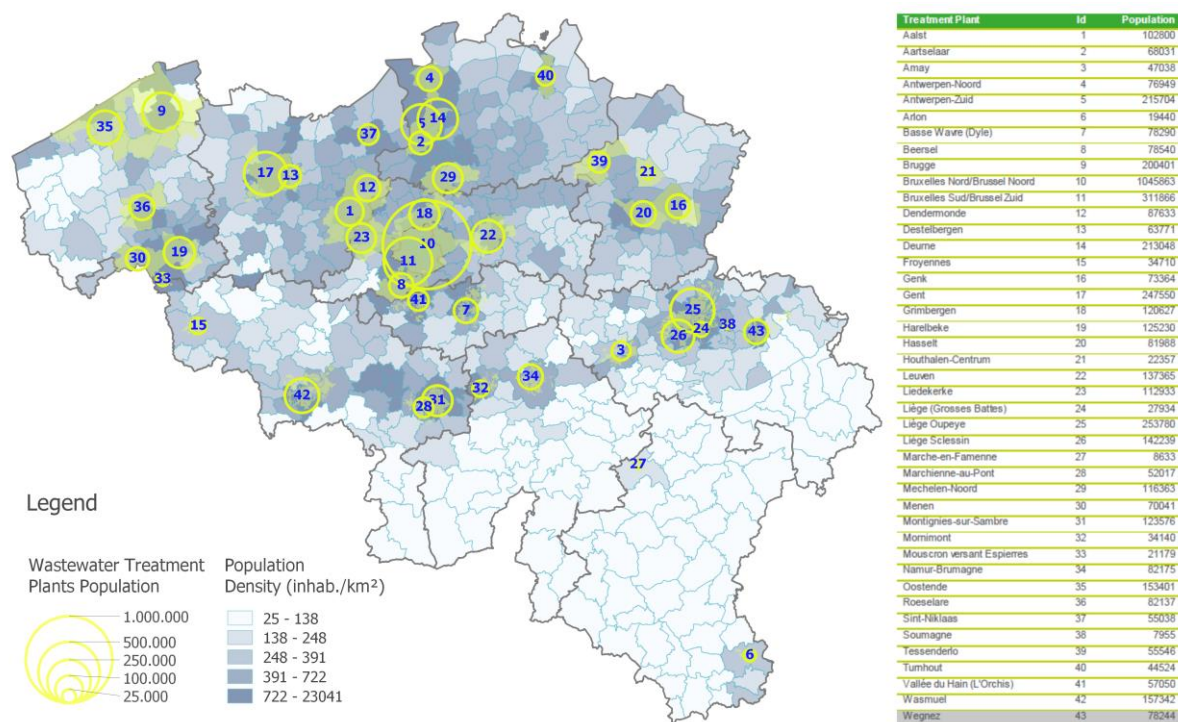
4
40
9
35
5
14
2
37
39
21
17
13
12
29
36
1
18
20
16
23
10
22
11
30
19
33
8
41
7
15
25
24
38
43
26
3
32
34
42
31
28
27
6

Legend

Wastewater Treatment Plants Population
1.000.000
500.000
250.000
100.000
25.000

Population Density (inhab./km²)
25 - 138
138 - 248
248 - 391
391 - 722
722 - 23041

| Treatment Plant | Id | Population |
|---|---|---|
| Aalst | 1 | 102800 |
| Aartselaar | 2 | 68031 |
| Amay | 3 | 47038 |
| Antwerpen-Noord | 4 | 76949 |
| Antwerpen-Zuid | 5 | 215704 |
| Arlon | 6 | 19440 |
| Basse Wavre (Dyle) | 7 | 78290 |
| Beersel | 8 | 78540 |
| Brugge | 9 | 200401 |
| Bruxelles Nord/Brussel Noord | 10 | 1045863 |
| Bruxelles Sud/Brussel Zuid | 11 | 311866 |
| Dendermonde | 12 | 87633 |
| Destelbergen | 13 | 63771 |
| Deurne | 14 | 213048 |
| Froyennes | 15 | 34710 |
| Genk | 16 | 73364 |
| Gent | 17 | 247550 |
| Grimbergen | 18 | 120627 |
| Harelbeke | 19 | 125230 |
| Hasselt | 20 | 81988 |
| Houthalen-Centrum | 21 | 22357 |
| Leuven | 22 | 137365 |
| Liedekerke | 23 | 112933 |
| Liége (Grosses Battes) | 24 | 27934 |
| Liége Oupeye | 25 | 253780 |
| Liége Sclessin | 26 | 142239 |
| Marche-en-Famenne | 27 | 8633 |
| Marchienne-au-Pont | 28 | 52017 |
| Mechelen-Noord | 29 | 116363 |
| Menen | 30 | 70041 |
| Montignies-sur-Sambre | 31 | 123576 |
| Mornimont | 32 | 34140 |
| Mouscron versant Espierres | 33 | 21179 |
| Namur-Brumagne | 34 | 82175 |
| Oostende | 35 | 153401 |
| Roeselare | 36 | 82137 |
| Sint-Niklaas | 37 | 55038 |
| Soumagne | 38 | 7955 |
| Tessenderlo | 39 | 55546 |
| Turnhout | 40 | 44524 |
| Vallée du Hain (L'Orchis) | 41 | 57050 |
| Wasmuel | 42 | 157342 |
| Wegnez | 43 | 78244 |